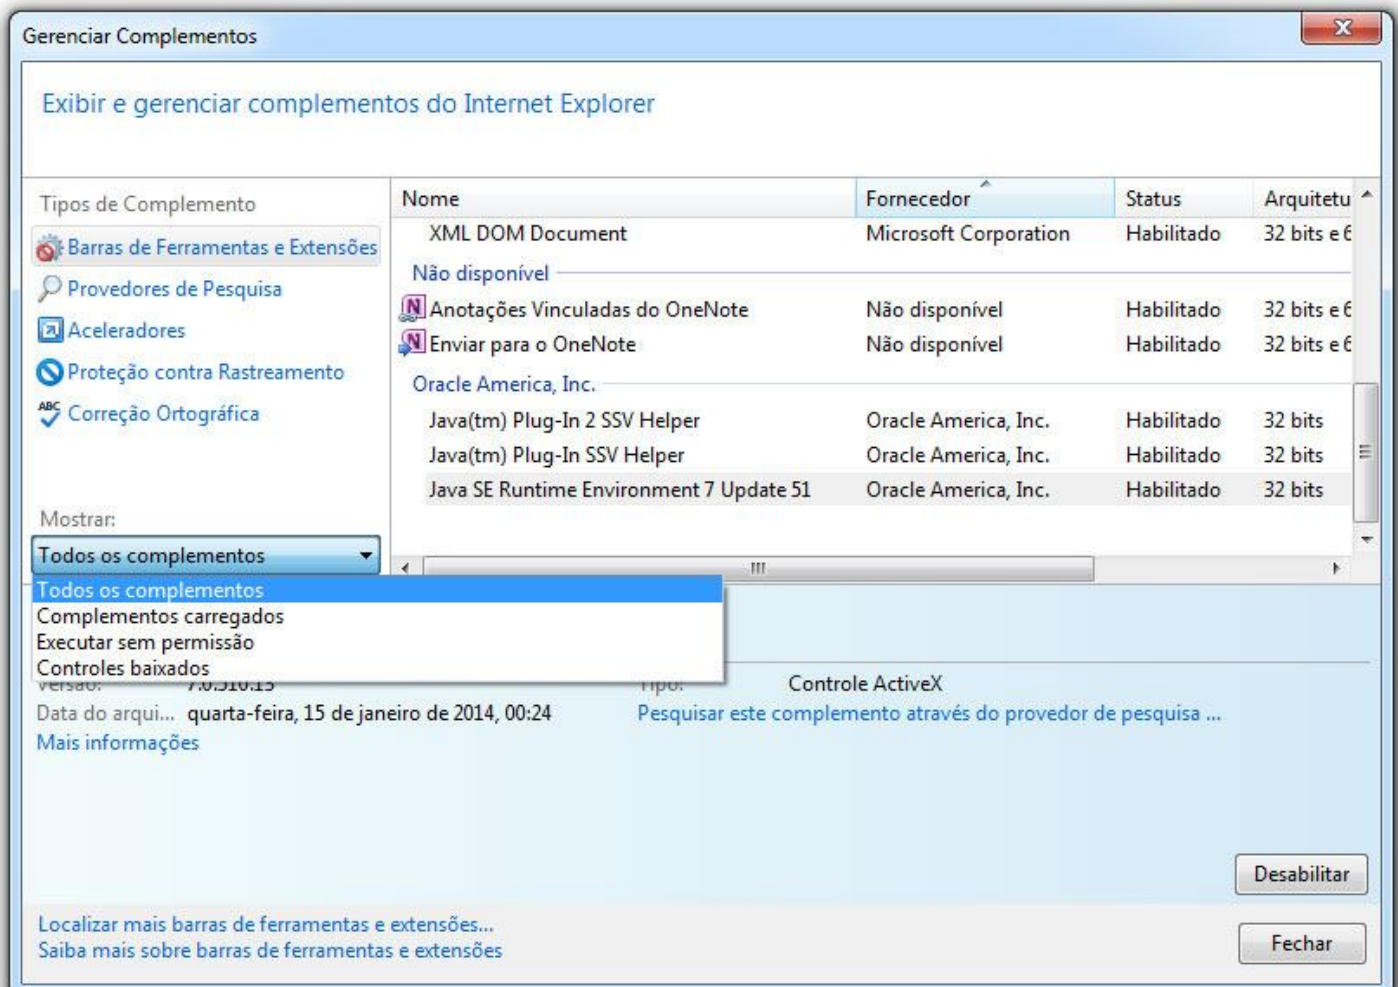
Gerenciar Complementos

Exibir e gerenciar complementos do Internet Explorer

Tipos de Complemento

Barras de Ferramentas e Extensões

Provedores de Pesquisa

Aceleradores

Proteção contra Rastreamento

Correção Ortográfica

Mostrar:

Todos os complementos

Todos os complementos
Complementos carregados
Executar sem permissão
Controles baixados

| Nome | Fornecedor | Status | Arquitetu |
|---|---|---|---|
| XML DOM Document | Microsoft Corporation | Habilitado | 32 bits e 6 |
| Não disponível | | | |
| Anotações Vinculadas do OneNote | Não disponível | Habilitado | 32 bits e 6 |
| Enviar para o OneNote | Não disponível | Habilitado | 32 bits e 6 |
| Oracle America, Inc. | | | |
| Java(tm) Plug-In 2 SSV Helper | Oracle America, Inc. | Habilitado | 32 bits |
| Java(tm) Plug-In SSV Helper | Oracle America, Inc. | Habilitado | 32 bits |
| Java SE Runtime Environment 7 Update 51 | Oracle America, Inc. | Habilitado | 32 bits |

Versão: 7.0.510.13
Tipo: Controle ActiveX
Data do arqui... quarta-feira, 15 de janeiro de 2014, 00:24
Pesquisar este complemento através do provedor de pesquisa ...
Mais informações

Desabilitar

Localizar mais barras de ferramentas e extensões...
Saiba mais sobre barras de ferramentas e extensões

Fechar